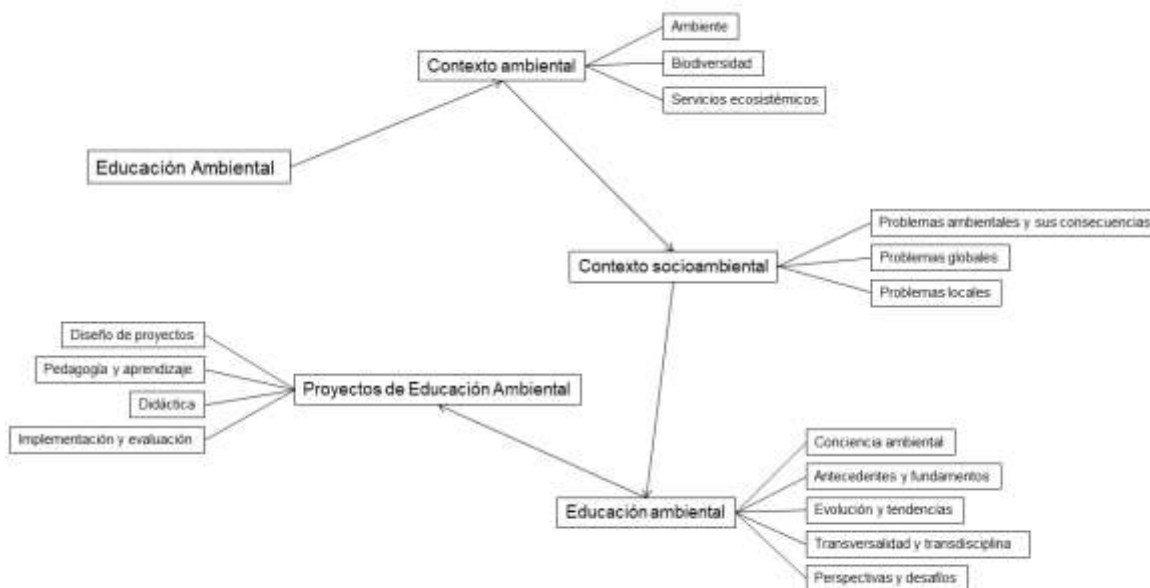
Contexto ambiental

Ambiente

Biodiversidad

Servicios ecosistémicos

Educación Ambiental

Contexto socioambiental

Problemas ambientales y sus consecuencias

Problemas globales

Problemas locales

Diseño de proyectos

Pedagogía y aprendizaje

Didáctica

Implementación y evaluación

Proyectos de Educación Ambiental

Educación ambiental

Conciencia ambiental

Antecedentes y fundamentos

Evolución y tendencias

Transversalidad y transdisciplina

Perspectivas y desafíos